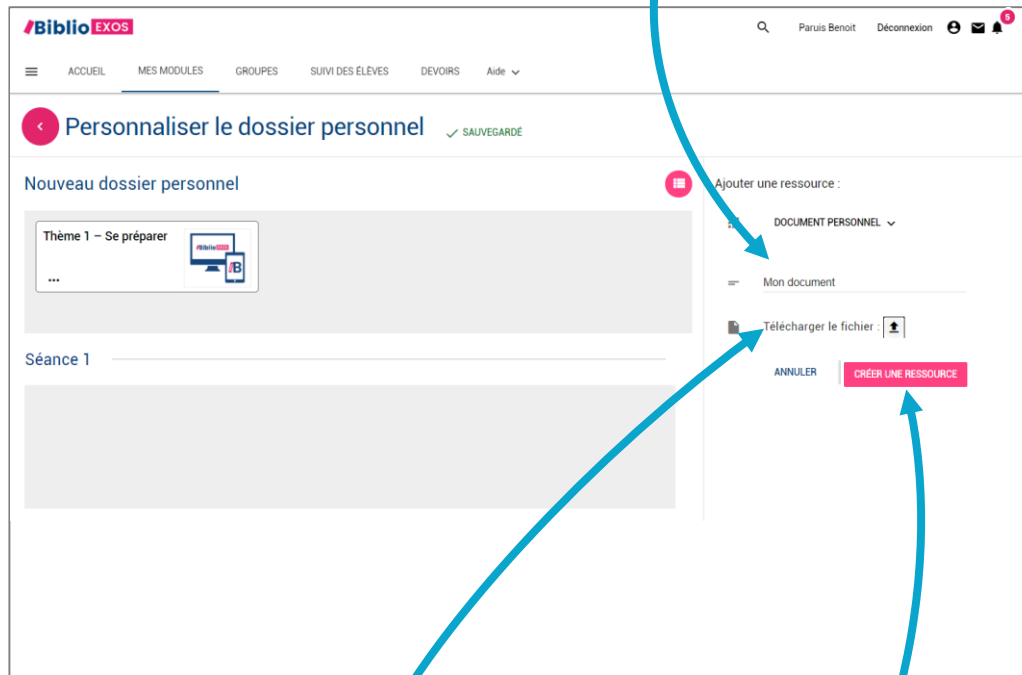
Biblio EXOS

Paruis Benoit Déconnexion 5

ACCUEIL MES MODULES GROUPES SUIVI DES ÉLÈVES DEVOIRS Aide

Personnaliser le dossier personnel ✓ SAUVEGARDÉ

Nouveau dossier personnel

Thème 1 – Se préparer
...

Séance 1

Ajouter une ressource :

DOCUMENT PERSONNEL

Mon document

Télécharger le fichier :

ANNULER CRÉER UNE RESSOURCE